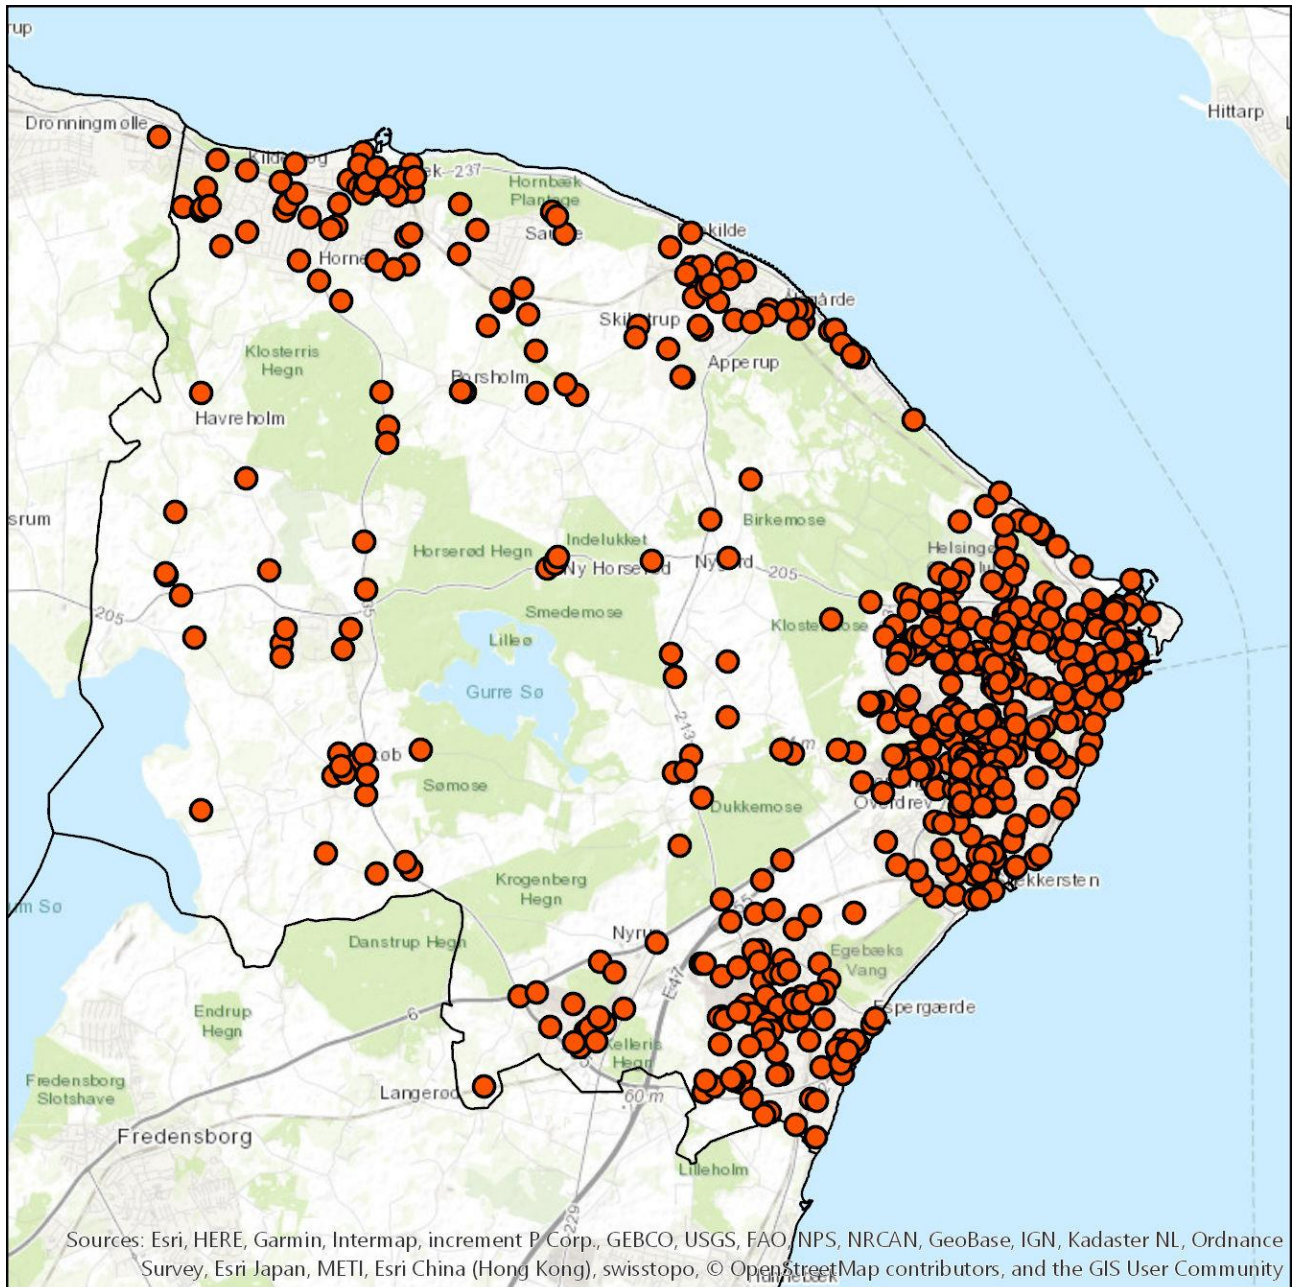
rup
Dronningmølle
Hittarp
237
Hornbæk Plantage
Horne
kilde
Skibstrup
Klosterris Hegn
Borsholm
Apperup
Havreholm
srum
Birkemose
Indelukket
Horserød Hegn
Ny Horsered
Nygård
205
Helsingør
205
Smedemose
Klostermose
Lilleø
Gurre Sø
213
Sømose
Dukkemose
Overdrev
Krogenberg Hegn
Hellebæk
Danstrup Hegn
Nyrup
Egebæks Vang
E47
Endrup Hegn
6
Espergærde
Fredensborg Slotshave
Langerød
60 m
Fredensborg
Lilleholm
229
Sources: Esri, HERE, Garmin, Intermap, increment P Corp., GEBCO, USGS, FAO, NPS, NRCAN, GeoBase, IGN, Kadaster NL, Ordnance Survey, Esri Japan, METI, Esri China (Hong Kong), swisstopo, © OpenStreetMap contributors, and the GIS User Community